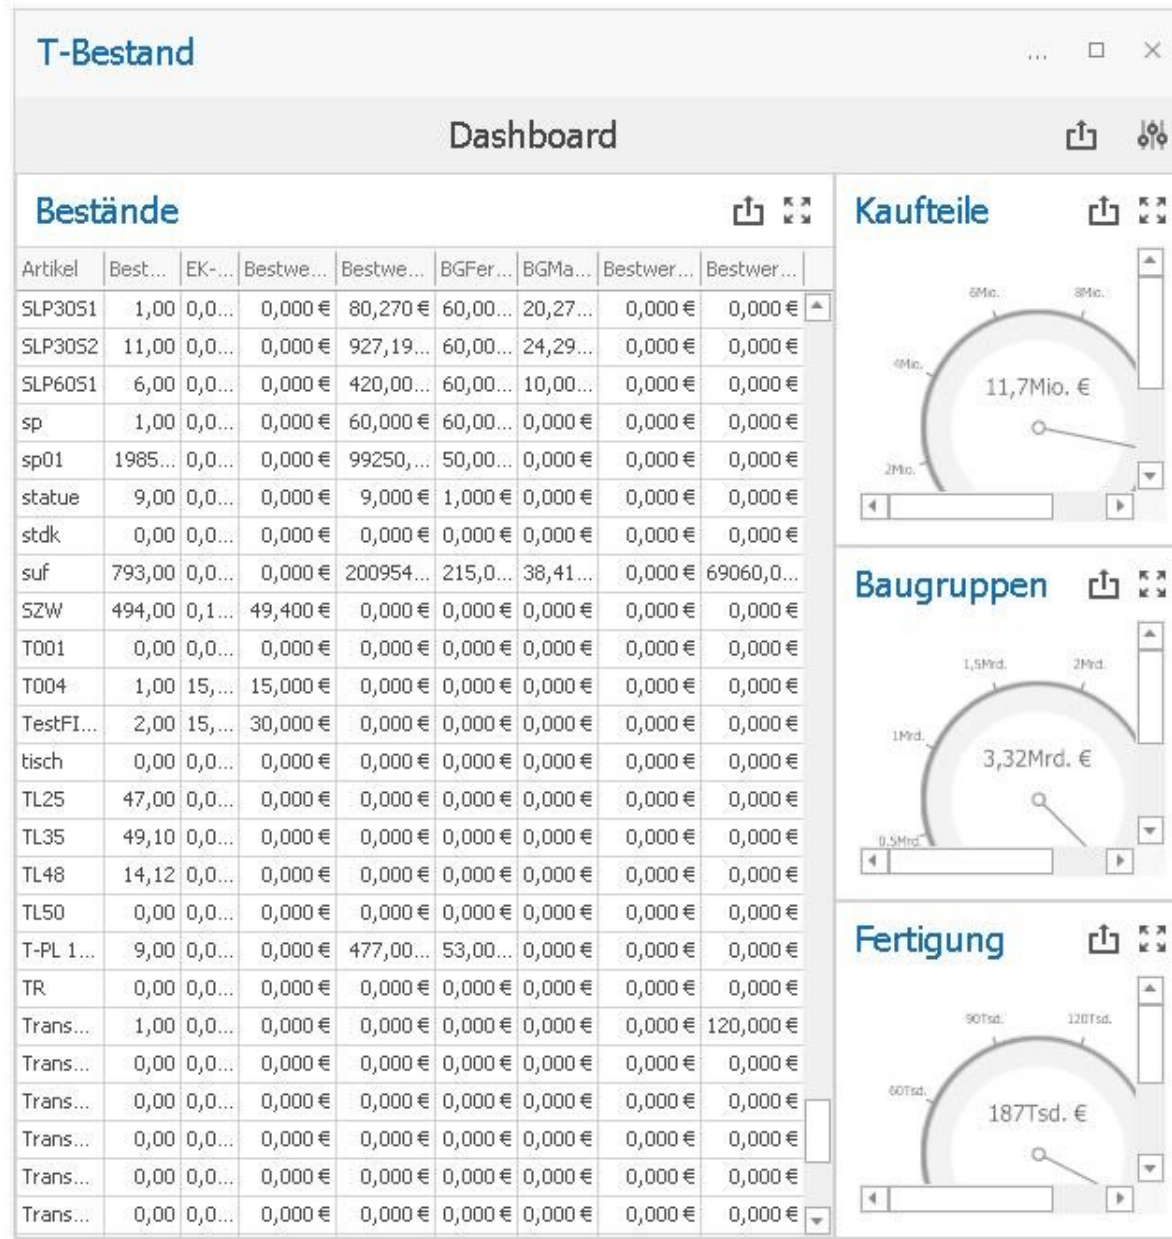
T-Bestand

...

Dashboard

Bestände

| Artikel | Best... | EK-... | Bestwe... | Bestwe... | BGFer... | BGMa... | Bestwer... | Bestwer... |
|---|---|---|---|---|---|---|---|---|
| SLP30S1 | 1,00 | 0,0... | 0,000 € | 80,270 € | 60,00... | 20,27... | 0,000 € | 0,000 € |
| SLP30S2 | 11,00 | 0,0... | 0,000 € | 927,19... | 60,00... | 24,29... | 0,000 € | 0,000 € |
| SLP60S1 | 6,00 | 0,0... | 0,000 € | 420,00... | 60,00... | 10,00... | 0,000 € | 0,000 € |
| sp | 1,00 | 0,0... | 0,000 € | 60,000 € | 60,00... | 0,000 € | 0,000 € | 0,000 € |
| sp01 | 1985... | 0,0... | 0,000 € | 99250,... | 50,00... | 0,000 € | 0,000 € | 0,000 € |
| statue | 9,00 | 0,0... | 0,000 € | 9,000 € | 1,000 € | 0,000 € | 0,000 € | 0,000 € |
| stdk | 0,00 | 0,0... | 0,000 € | 0,000 € | 0,000 € | 0,000 € | 0,000 € | 0,000 € |
| suf | 793,00 | 0,0... | 0,000 € | 200954... | 215,0... | 38,41... | 0,000 € | 69060,0... |
| SZW | 494,00 | 0,1... | 49,400 € | 0,000 € | 0,000 € | 0,000 € | 0,000 € | 0,000 € |
| T001 | 0,00 | 0,0... | 0,000 € | 0,000 € | 0,000 € | 0,000 € | 0,000 € | 0,000 € |
| T004 | 1,00 | 15,... | 15,000 € | 0,000 € | 0,000 € | 0,000 € | 0,000 € | 0,000 € |
| TestFI... | 2,00 | 15,... | 30,000 € | 0,000 € | 0,000 € | 0,000 € | 0,000 € | 0,000 € |
| tisch | 0,00 | 0,0... | 0,000 € | 0,000 € | 0,000 € | 0,000 € | 0,000 € | 0,000 € |
| TL25 | 47,00 | 0,0... | 0,000 € | 0,000 € | 0,000 € | 0,000 € | 0,000 € | 0,000 € |
| TL35 | 49,10 | 0,0... | 0,000 € | 0,000 € | 0,000 € | 0,000 € | 0,000 € | 0,000 € |
| TL48 | 14,12 | 0,0... | 0,000 € | 0,000 € | 0,000 € | 0,000 € | 0,000 € | 0,000 € |
| TL50 | 0,00 | 0,0... | 0,000 € | 0,000 € | 0,000 € | 0,000 € | 0,000 € | 0,000 € |
| T-PL 1... | 9,00 | 0,0... | 0,000 € | 477,00... | 53,00... | 0,000 € | 0,000 € | 0,000 € |
| TR | 0,00 | 0,0... | 0,000 € | 0,000 € | 0,000 € | 0,000 € | 0,000 € | 0,000 € |
| Trans... | 1,00 | 0,0... | 0,000 € | 0,000 € | 0,000 € | 0,000 € | 0,000 € | 120,000 € |
| Trans... | 0,00 | 0,0... | 0,000 € | 0,000 € | 0,000 € | 0,000 € | 0,000 € | 0,000 € |
| Trans... | 0,00 | 0,0... | 0,000 € | 0,000 € | 0,000 € | 0,000 € | 0,000 € | 0,000 € |
| Trans... | 0,00 | 0,0... | 0,000 € | 0,000 € | 0,000 € | 0,000 € | 0,000 € | 0,000 € |
| Trans... | 0,00 | 0,0... | 0,000 € | 0,000 € | 0,000 € | 0,000 € | 0,000 € | 0,000 € |
| Trans... | 0,00 | 0,0... | 0,000 € | 0,000 € | 0,000 € | 0,000 € | 0,000 € | 0,000 € |

Kaufteile

6Mio. 8Mio. 4Mio. 2Mio.

11,7Mio. €

Baugruppen

1,5Mrd. 2Mrd. 1Mrd. 0,5Mrd.

3,32Mrd. €

Fertigung

90Tsd. 120Tsd. 60Tsd.

187Tsd. €